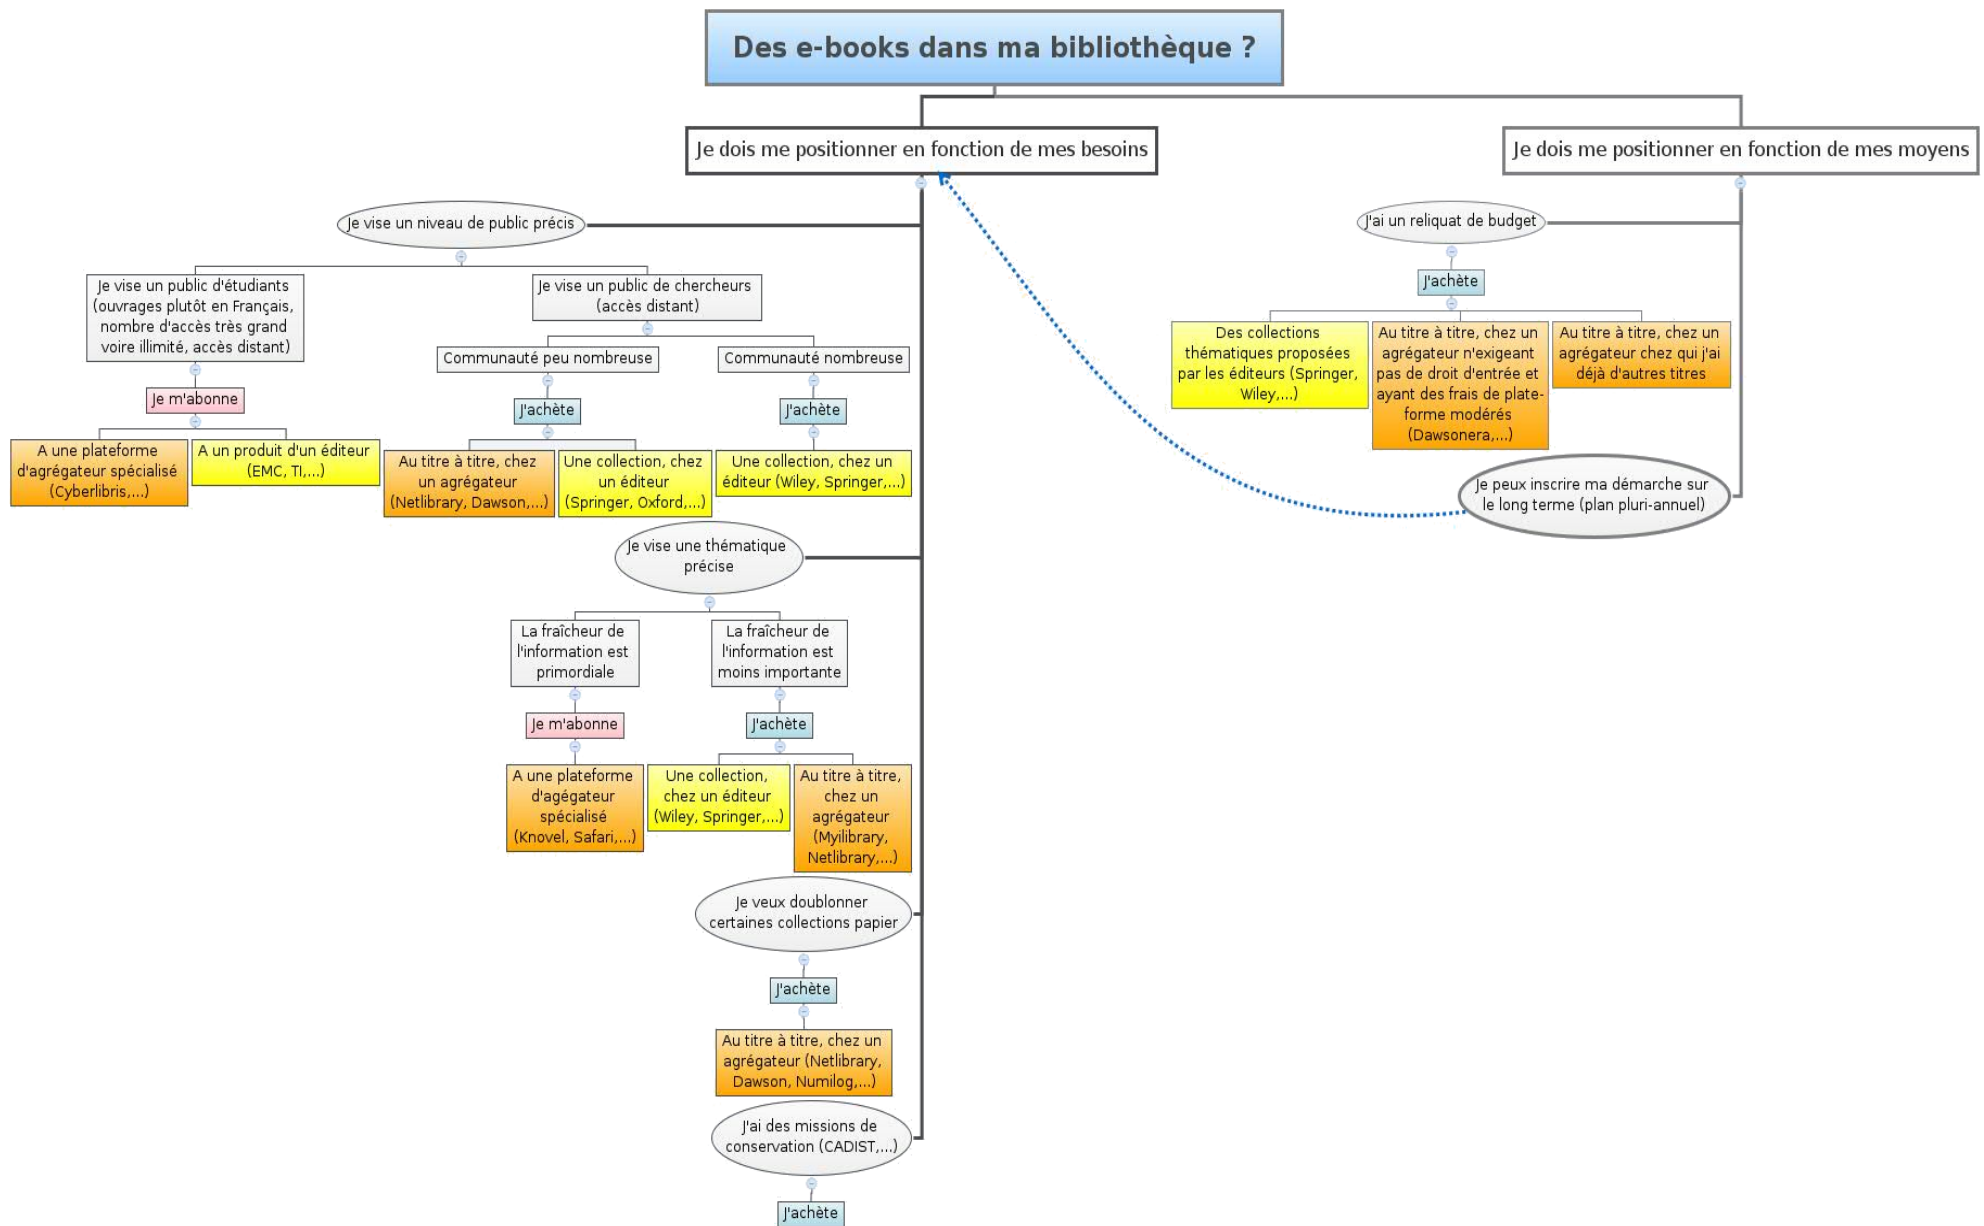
Des e-books dans ma bibliothèque ?

Je dois me positionner en fonction de mes besoins

Je dois me positionner en fonction de mes moyens

Je vise un niveau de public précis

Je vise un public d'étudiants (ouvrages plutôt en Français, nombre d'accès très grand voire illimité, accès distant)

Je m'abonne

A une plateforme d'agrégateur spécialisé (Cyberlibris,...)

A un produit d'un éditeur (EMC, TI,...)

Je vise un public de chercheurs (accès distant)

Communauté peu nombreuse

J'achète

Au titre à titre, chez un agrégateur (Netlibrary, Dawson,...)

Une collection, chez un éditeur (Springer, Oxford,...)

Communauté nombreuse

J'achète

Une collection, chez un éditeur (Wiley, Springer,...)

Je vise une thématique précise

La fraîcheur de l'information est primordiale

Je m'abonne

A une plateforme d'agégateur spécialisé (Knovel, Safari,...)

La fraîcheur de l'information est moins importante

J'achète

Une collection, chez un éditeur (Wiley, Springer,...)

Au titre à titre, chez un agrégateur (Myilibrary, Netlibrary,...)

Je veux doublonner certaines collections papier

J'achète

Au titre à titre, chez un agrégateur (Netlibrary, Dawson, Numilog,...)

J'ai des missions de conservation (CADIST,...)

J'achète

J'ai un reliquat de budget

J'achète

Des collections thématiques proposées par les éditeurs (Springer, Wiley,...)

Au titre à titre, chez un agrégateur n'exigeant pas de droit d'entrée et ayant des frais de plate-forme modérés (Dawsonera,...)

Au titre à titre, chez un agrégateur chez qui j'ai déjà d'autres titres

Je peux inscrire ma démarche sur le long terme (plan pluri-annuel)